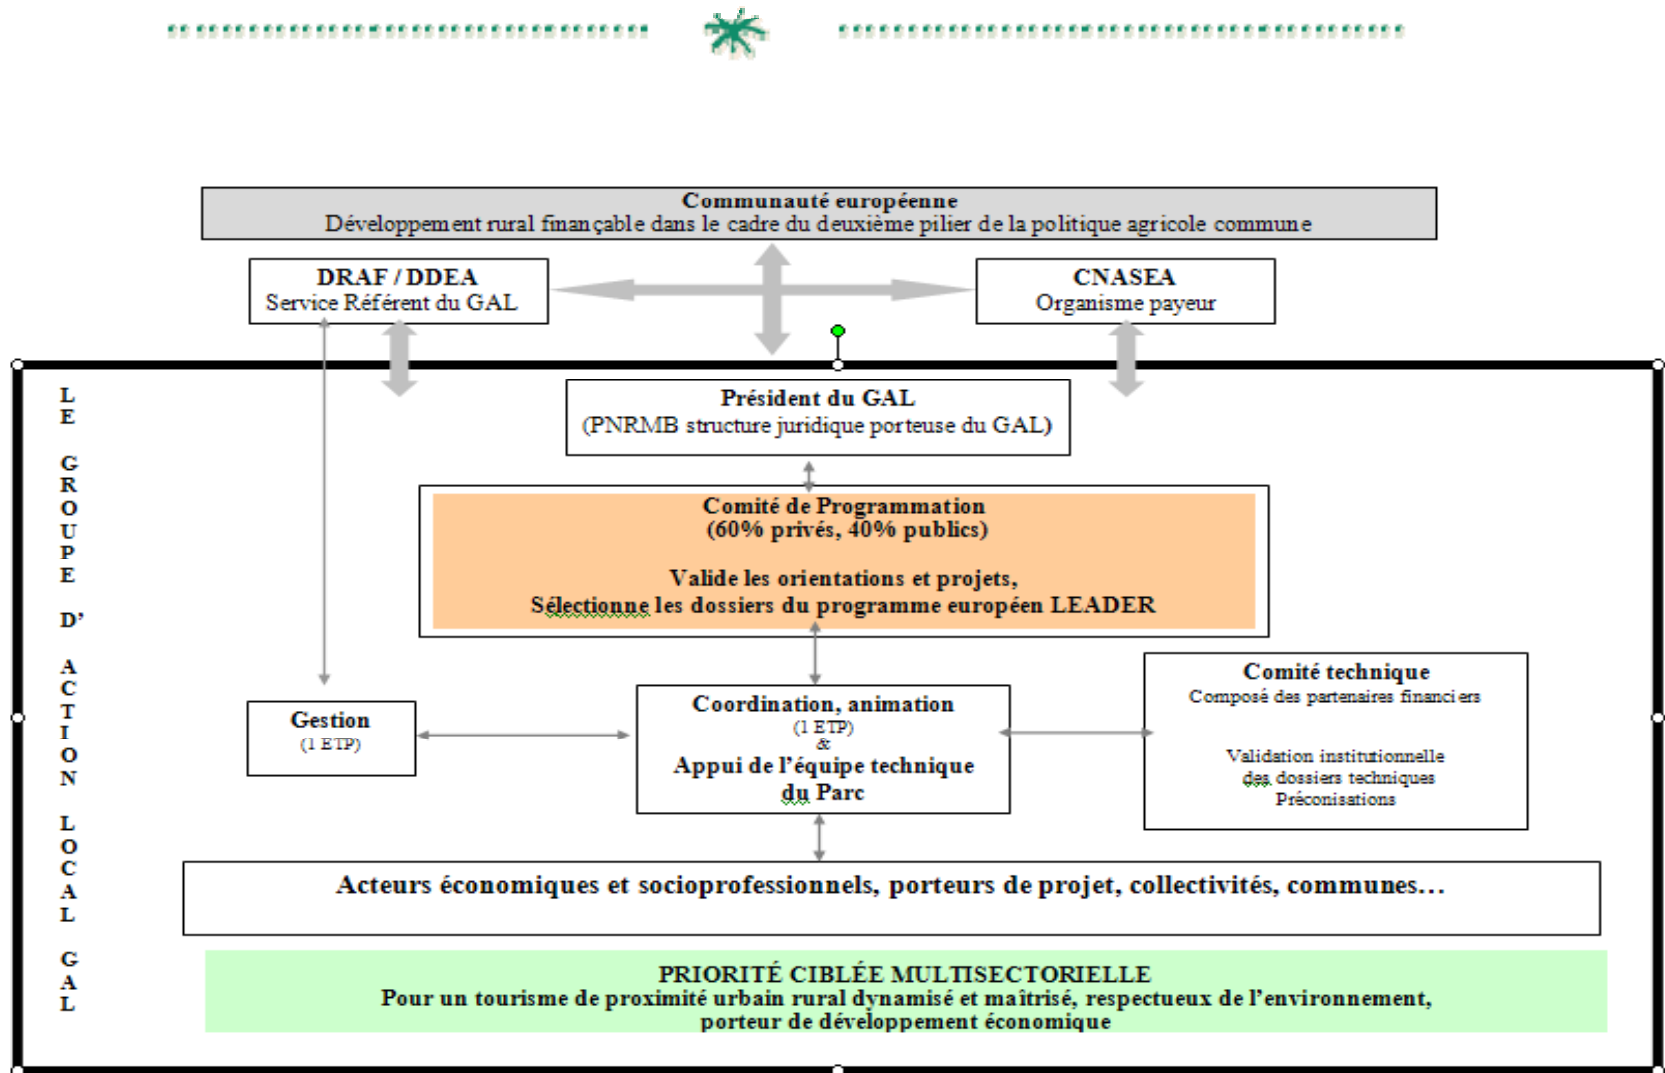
Communauté européenne
Développement rural finançable dans le cadre du deuxième pilier de la politique agricole commune

DRAF / DDEA
Service Référent du GAL

CNASEA
Organisme payeur

LE GROUPE D' ACTION LOCAL GAL

Président du GAL
(PNRMB structure juridique porteuse du GAL)

Comité de Programmation
(60% privés, 40% publics)

Valide les orientations et projets,
Sélectionne les dossiers du programme européen LEADER

Comité technique
Composé des partenaires financiers

Validation institutionnelle
des dossiers techniques
Préconisations

Gestion
(1 ETP)

Coordination, animation
(1 ETP)
&
Appui de l'équipe technique du Parc

Acteurs économiques et socioprofessionnels, porteurs de projet, collectivités, communes…

PRIORITÉ CIBLÉE MULTISECTORIELLE
Pour un tourisme de proximité urbain rural dynamisé et maîtrisé, respectueux de l'environnement, porteur de développement économique